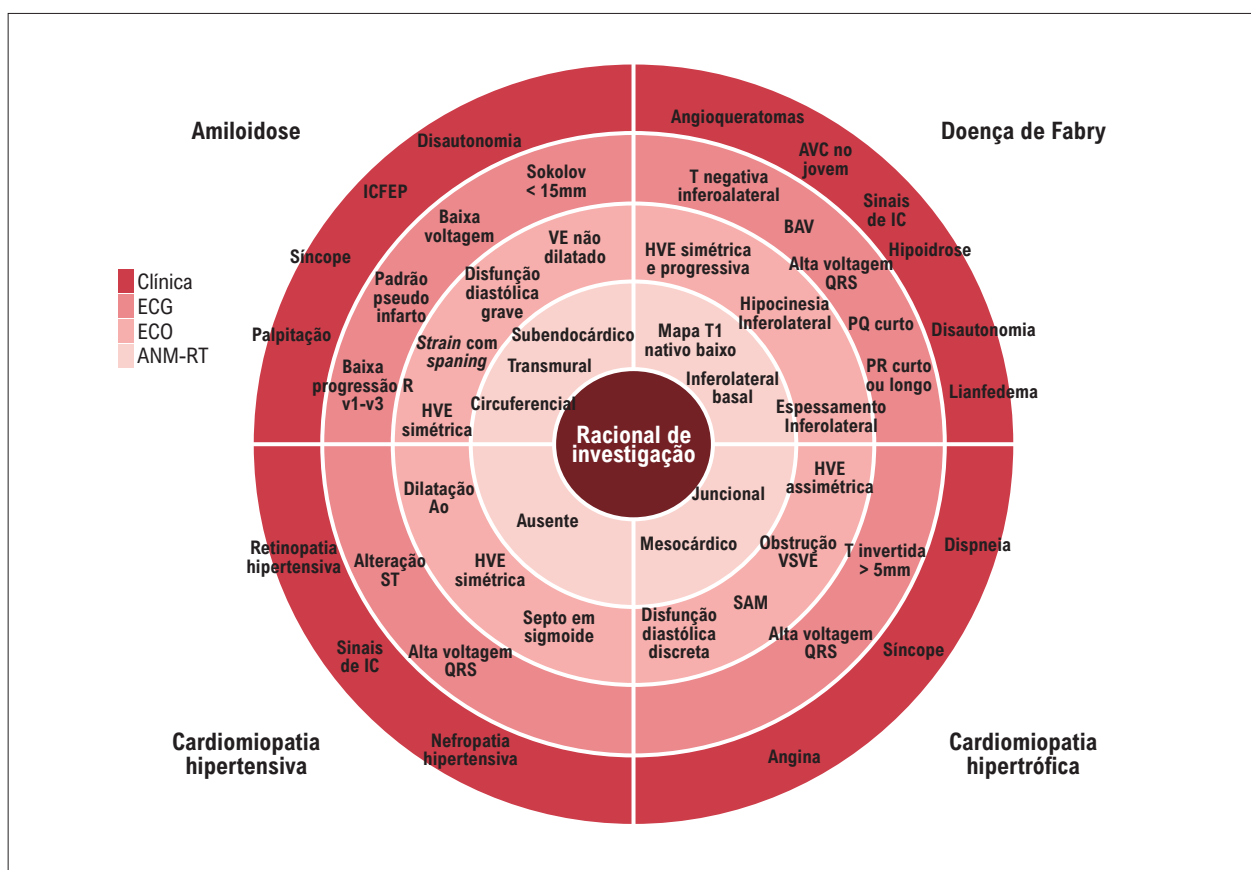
Amiloidose

Doença de Fabry

Clínica
ECG
ECO
ANM-RT

Disautonomia
ICFEP
Síncope
Palpitação
Sokolov < 15mm
Baixa voltagem
Padrão pseudo infarto
Baixa progressão R v1-v3
VE não dilatado
Disfunção diastólica grave
*Strain* com *spaning*
HVE simétrica
Subendocárdico
Transmural
Circuferencial

Angioqueratomas
AVC no jovem
Sinais de IC
Hipoidrose
Disautonomia
Lianfedema
T negativa inferoalateral
BAV
Alta voltagem QRS
PQ curto
PR curto ou longo
HVE simétrica e progressiva
Hipocinesia Inferolateral
Espessamento Inferolateral
Mapa T1 nativo baixo
Inferolateral basal

Racional de investigação

Retinopatia hipertensiva
Sinais de IC
Nefropatia hipertensiva
Alteração ST
Alta voltagem QRS
Dilatação Ao
HVE simétrica
Septo em sigmoide
Ausente

Dispneia
Síncope
Angina
T invertida > 5mm
Alta voltagem QRS
HVE assimétrica
Obstrução VSVE
SAM
Disfunção diastólica discreta
Juncional
Mesocárdico

Cardiomiopatia hipertensiva

Cardiomiopatia hipertrófica